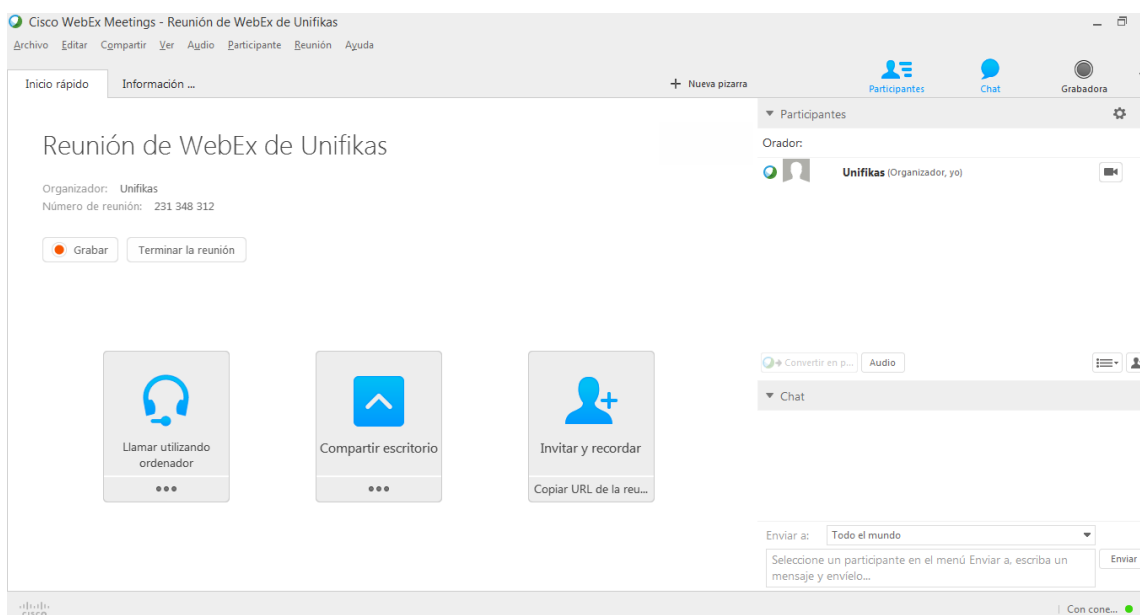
Cisco WebEx Meetings - Reunión de WebEx de Unifikas

Archivo Editar Compartir Ver Audio Participante Reunión Ayuda

Inicio rápido Información ...

+ Nueva pizarra

Participantes Chat Grabadora

Reunión de WebEx de Unifikas

Organizador: Unifikas
Número de reunión: 231 348 312

Grabar Terminar la reunión

Llamar utilizando ordenador
•••

Compartir escritorio
•••

Invitar y recordar
Copiar URL de la reu...

▾ Participantes

Orador:

Unifikas (Organizador, yo)

Convertir en p... Audio

▾ Chat

Enviar a: Todo el mundo

Seleccione un participante en el menú Enviar a, escriba un mensaje y envíelo...

Enviar

cisco

Con cone...